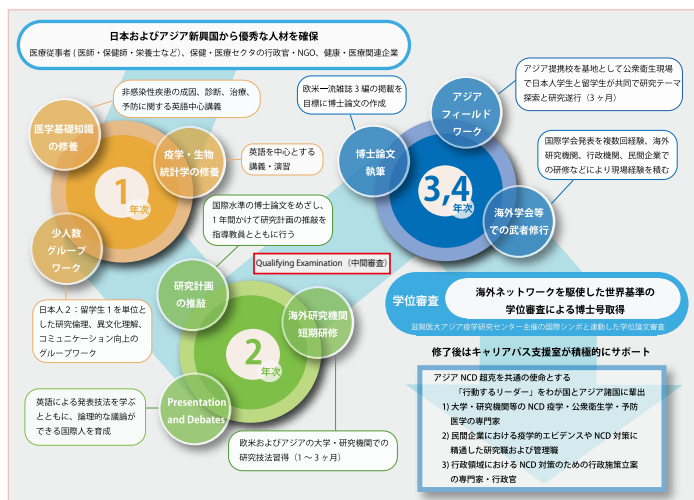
日本およびアジア新興国から優秀な人材を確保

医療従事者（医師・保健師・栄養士など）、保健・医療セクタの行政官・NGO、健康・医療関連企業

非感染性疾患の成因、診断、治療、予防に関する英語中心講義

医学基礎知識の修養

疫学・生物統計学の修養

英語を中心とする講義・演習

1 年次

少人数グループワーク

日本人２：留学生１を単位とした研究倫理、異文化理解、コミュニケーション向上のグループワーク

欧米一流雑誌３編の掲載を目標に博士論文の作成

博士論文執筆

アジア提携校を基地として公衆衛生現場で日本人学生と留学生が共同で研究テーマ探索と研究遂行（３ヶ月）

アジアフィールドワーク

国際学会発表を複数回経験、海外研究機関、行政機関、民間企業での研修などにより現場経験を積む

3,4 年次

海外学会等での武者修行

国際水準の博士論文をめざし、１年間かけて研究計画の推敲を指導教員とともに行う

Qualifying Examination（中間審査）

研究計画の推敲

海外研究機関短期研修

2 年次

学位審査

海外ネットワークを駆使した世界基準の学位審査による博士号取得

滋賀医大アジア疫学研究センター主催の国際シンポと連動した学位論文審査

修了後はキャリアパス支援室が積極的にサポート

英語による発表技法を学ぶとともに、論理的な議論ができる国際人を育成

Presentation and Debates

欧米およびアジアの大学・研究機関での研究技法習得（１～３ヶ月）

アジア NCD 超克を共通の使命とする「行動するリーダー」をわが国とアジア諸国に輩出
1) 大学・研究機関等の NCD 疫学・公衆衛生学・予防医学の専門家
2) 民間企業における疫学的エビデンスや NCD 対策に精通した研究職および管理職
3) 行政機関における NCD 対策のための行政施策立案の専門家・行政官